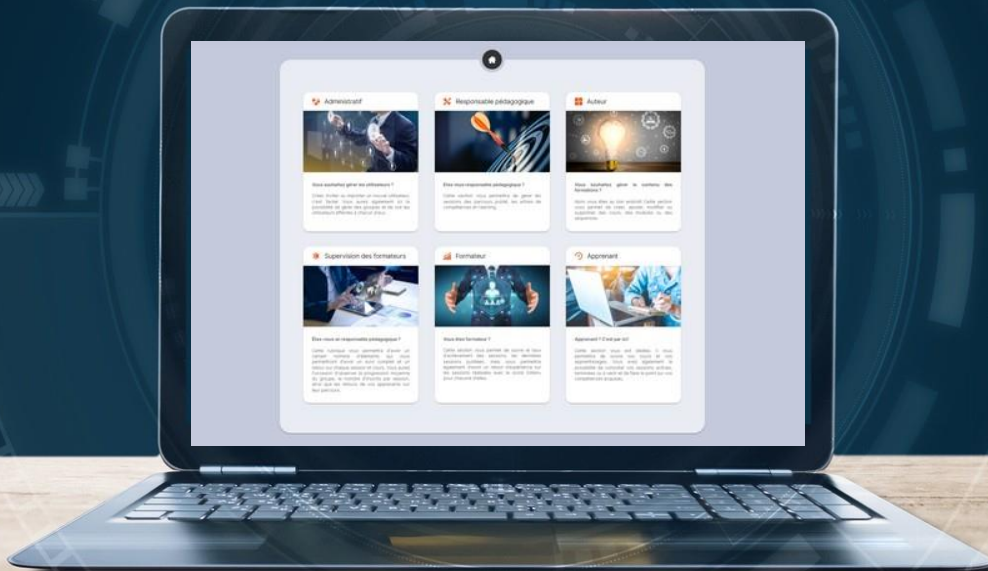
Administratif

Vous souhaitez gérer les utilisateurs ?

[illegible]

Responsable pédagogique

Êtes-vous responsable pédagogique ?

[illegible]

Auteur

Vous souhaitez gérer le contenu des formations ?

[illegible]

Supervision des formateurs

Êtes-vous un responsable pédagogique ?

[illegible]

Formateur

Vous êtes formateur ?

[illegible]

Apprenant

Apprenant ? C'est par ici!

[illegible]